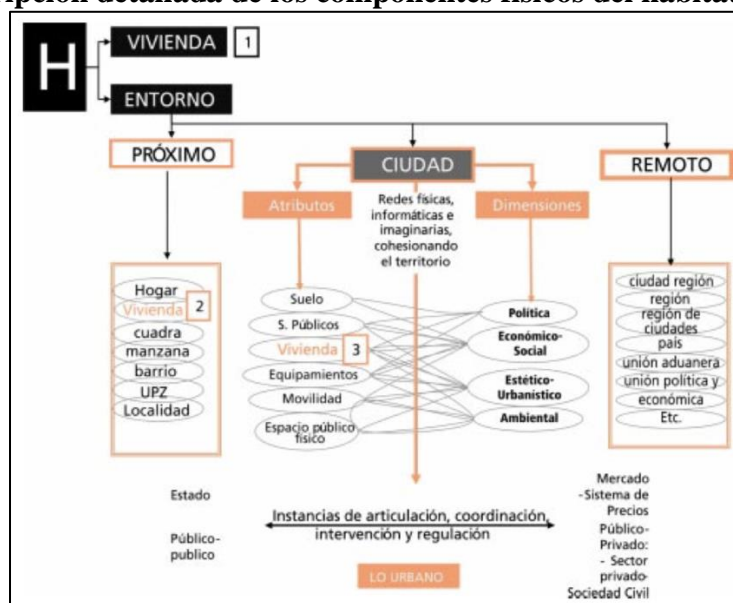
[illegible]pción detallada de los componentes físicos del hábitat

H

VIVIENDA 1

ENTORNO

PRÓXIMO

CIUDAD

REMOTO

Atributos

Redes físicas, informáticas e imaginarias, cohesionando el territorio

Dimensiones

Hogar
Vivienda 2
cuadra
manzana
barrio
UPZ
Localidad

Suelo
S. Públicos
Vivienda 3
Equipamientos
Movilidad
Espacio público físico

Política
Económico-Social
Estético-Urbanístico
Ambiental

ciudad región
región
región de ciudades
país
unión aduanera
unión política y económica
Etc.

Estado

Público-publico

Instancias de articulación, coordinación, intervención y regulación

Mercado -Sistema de Precios
Público-Privado: - Sector privado-Sociedad Civil

LO URBANO